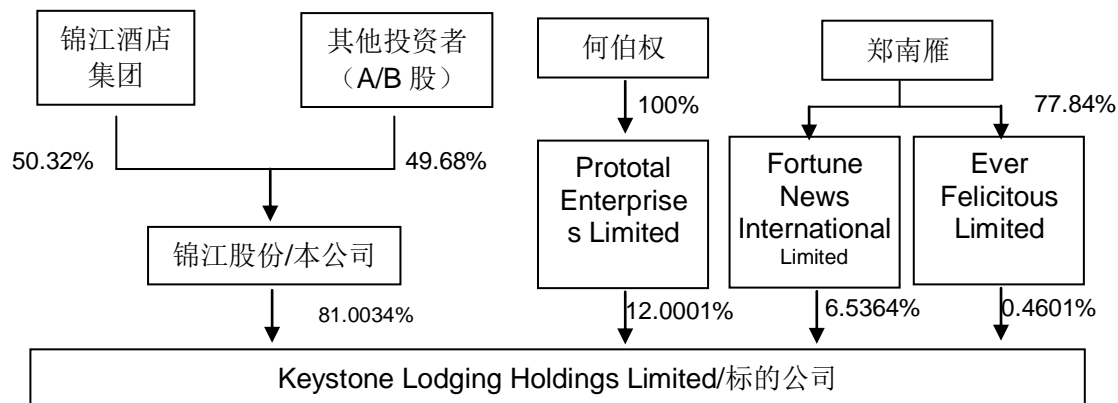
锦江酒店集团

其他投资者（A/B 股）

50.32%

49.68%

锦江股份/本公司

81.0034%

何伯权

100%

Prototal Enterprises Limited

12.0001%

郑南雁

77.84%

Fortune News International Limited

6.5364%

Ever Felicitous Limited

0.4601%

Keystone Lodging Holdings Limited/标的公司